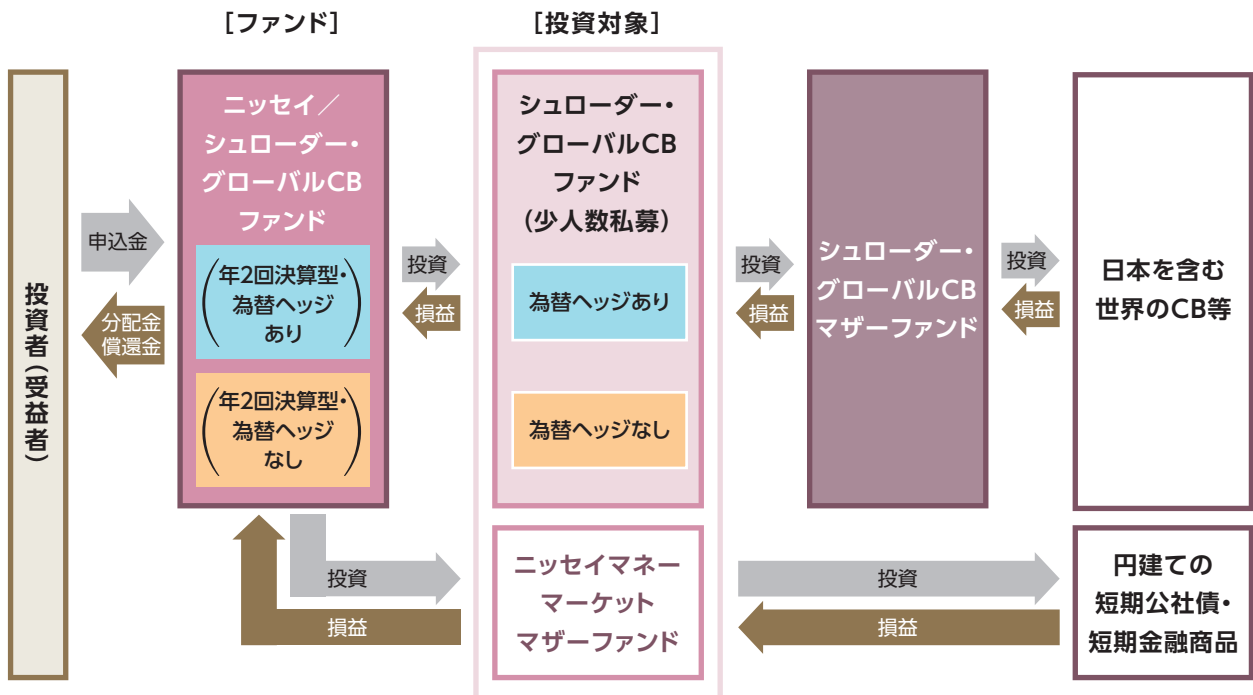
［ファンド］

［投資対象］

投資者（受益者）

申込金

分配金
償還金

ニッセイ／
シュローダー・
グローバルCB
ファンド

（年2回決算型・
為替ヘッジ
あり）

（年2回決算型・
為替ヘッジ
なし）

投資

損益

シュローダー・
グローバルCB
ファンド
（少人数私募）

為替ヘッジあり

為替ヘッジなし

投資

損益

シュローダー・
グローバルCB
マザーファンド

投資

損益

日本を含む
世界のCB等

投資

損益

ニッセイマネー
マーケット
マザーファンド

投資

損益

円建ての
短期公社債・
短期金融商品